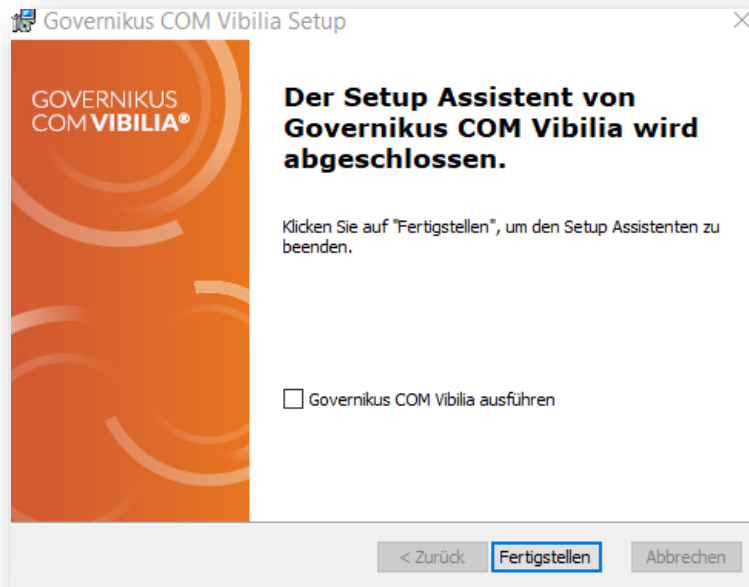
Governikus COM Vibilia Setup

GOVERNIKUS COM VIBILIA®

Der Setup Assistent von Governikus COM Vibilia wird abgeschlossen.

Klicken Sie auf "Fertigstellen", um den Setup Assistenten zu beenden.

Governikus COM Vibilia ausführen

< Zurück
Fertigstellen
Abbrechen